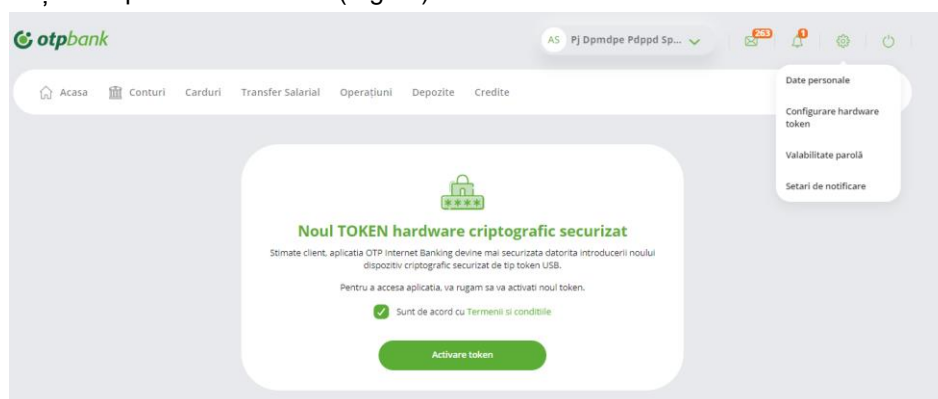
otpbank

AS Pj Dpmdpe Pdppd Sp...

263

1

Acasa Conturi Carduri Transfer Salarial Operațiuni Depozite Credite

Date personale

Configurare hardware token

Valabilitate parolă

Setari de notificare

\*\*\*\*

Noul TOKEN hardware criptografic securizat

Stimate client, aplicatia OTP Internet Banking devine mai securizata datorita introducerii noului dispozitiv criptografic securizat de tip token USB.

Pentru a accesa aplicatia, va rugam sa va activati noul token.

Sunt de acord cu Termenii si conditiile

Activare token